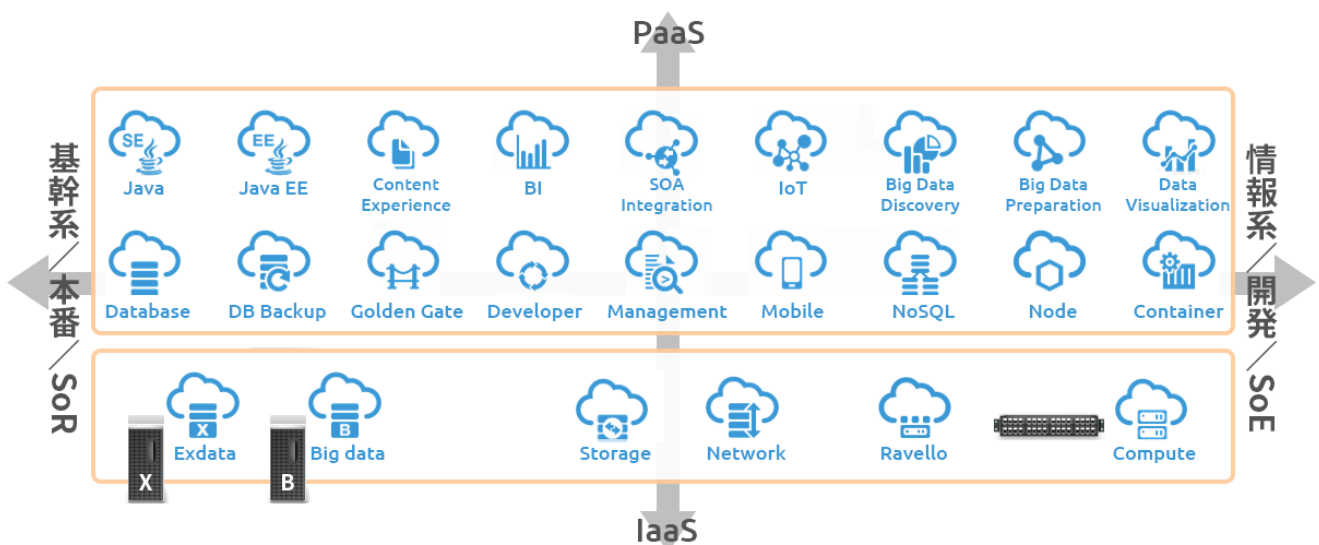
PaaS

基幹系／本番／SoR

情報系／開発／SoE

SE
Java

EE
Java EE

Content Experience

BI

SOA Integration

IoT

Big Data Discovery

Big Data Preparation

Data Visualization

Database

DB Backup

Golden Gate

Developer

Management

Mobile

NoSQL

Node

Container

X
Exdata

B
Big data

Storage

Network

Ravello

Compute

X

B

IaaS